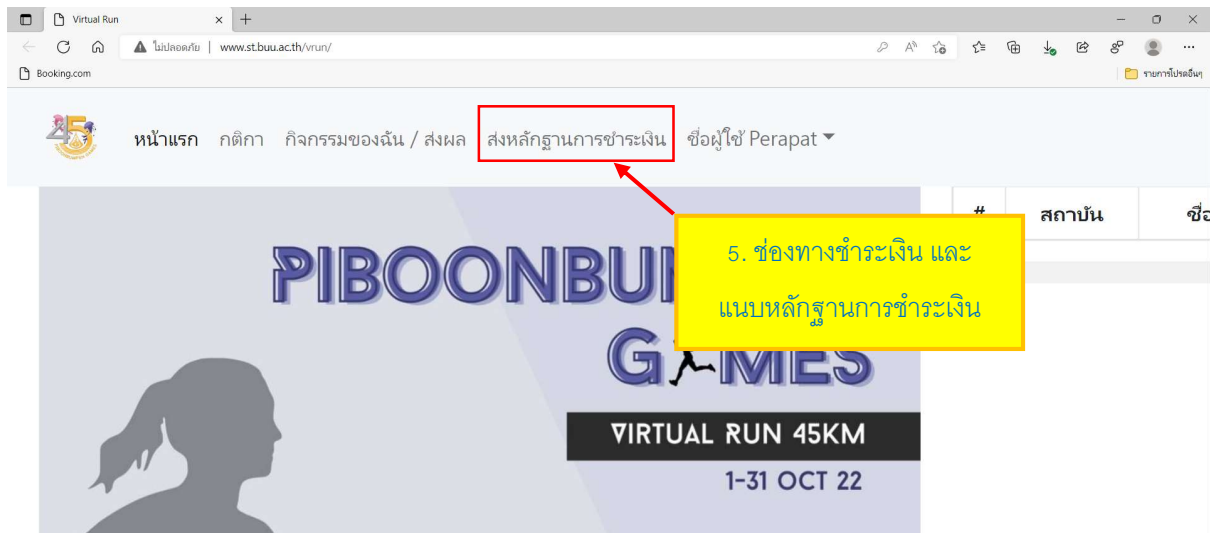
Virtual Run
ไม่ปลอดภัย | www.st.buu.ac.th/vrun/
Booking.com
รายการโปรดอื่นๆ

หน้าแรก กติกา กิจกรรมของฉัน / ส่งผล ส่งหลักฐานการชำระเงิน ชื่อผู้ใช้ Perapat

# สถาบัน ชื่อ

5. ช่องทางชำระเงิน และ แนบหลักฐานการชำระเงิน

PIBOONBU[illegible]
G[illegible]MES
VIRTUAL RUN 45KM
1-31 OCT 22